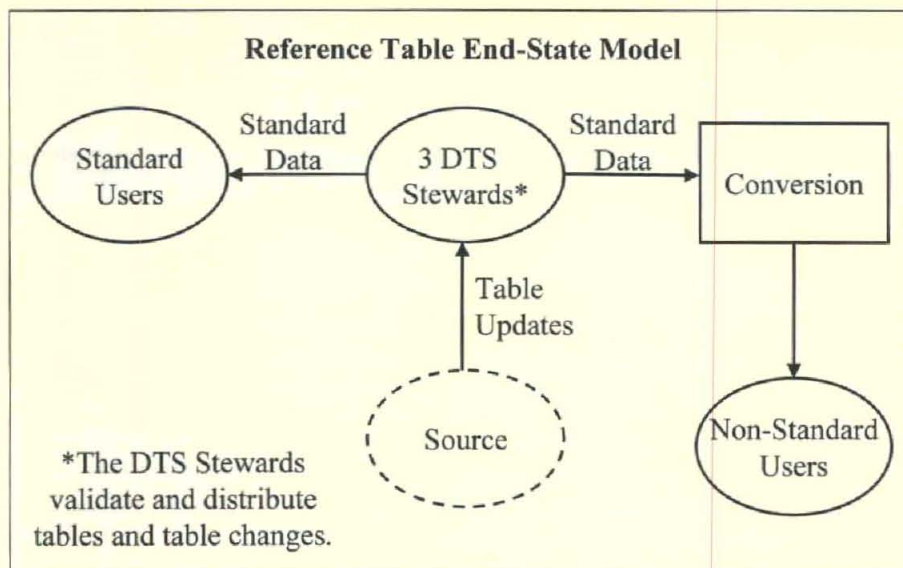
Reference Table End-State Model

Standard Users

Standard Data

3 DTS Stewards*

Standard Data

Conversion

Table Updates

Source

Non-Standard Users

*The DTS Stewards validate and distribute tables and table changes.